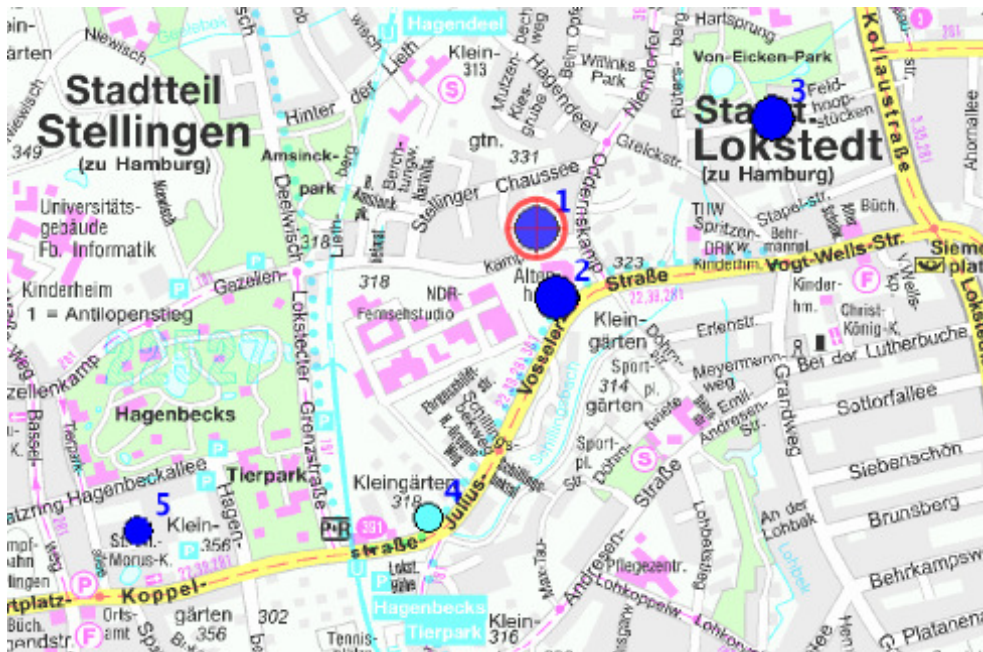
Hagendeel
Newisch
Stadtteil Stellingen
(zu Hamburg)
349
Universitätsgebäude Fb. Informatik
Kinderheim
1 = Antilopenstieg
Hinter der Lieth
Amsinck-park
Deelwisch
Lokstedter Grenzstraße
Gazellen-
Hagenbecks
Tierpark
Hagenbeckallee
5
Klein-356
Stadt-Morus-K.
Koppel-
Orts-amt
gärten 356
302
Hagenbecks Tierpark
Klein-316
Kleingärten 318
4
Julius-straße
Vosseler Straße
Stellinger Chaussee
331
Klein-313
Hagendeel
Oddernskamp
1
2
Alten-h.
318
NDR-Fernsehstudio
323
Klein-gärten
Sport-pl.
314
gärten
Straße
Andresen-
Lohkoppelw.
Pflegezentr.
Max-Tau-
Niendorfer
Grelckstr.
Von-Eicken-Park
Hartsprung
3
Stadtt. Lokstedt
(zu Hamburg)
Feld-hoop-stücken
Kollaustraße
Stapel-str.
Vogt-Wells-Str.
Kinder-hm.
Christ-König-K.
Bei der Lutherbuche
Sottorfallee
Siebenschön
Brunsberg
Behrkampsw
Platanena
An der Lohbek
Grandweg
Erlenstr.
Meyermann-weg
Lohbek
Sport-pl.